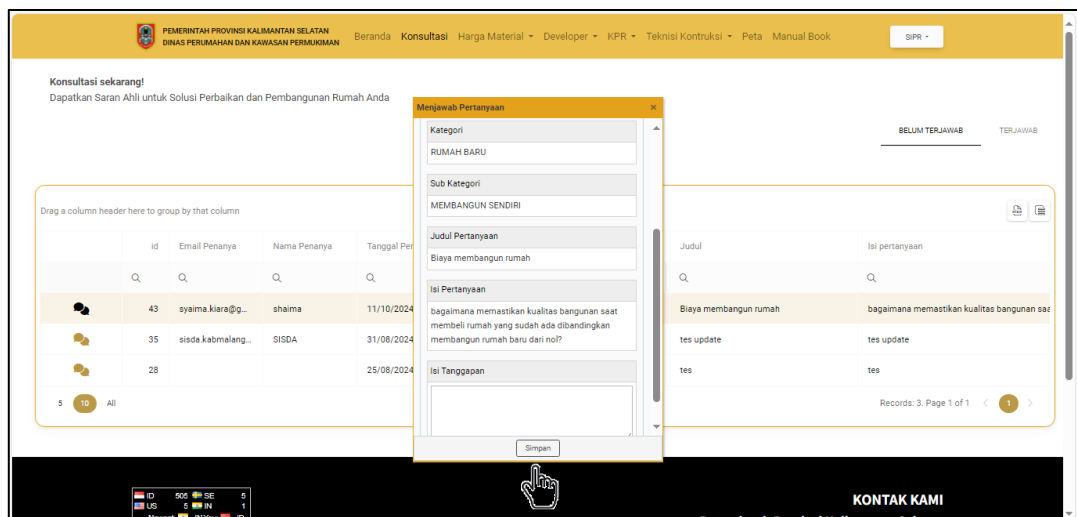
PEMERINTAH PROVINSI KALIMANTAN SELATAN
DINAS PERUMAHAN DAN KAWASAN PERMUKIMAN

Beranda Konsultasi Harga Material Developer KPR Teknisi Kontruksi Peta Manual Book

SIPR

Konsultasi sekarang!
Dapatkan Saran Ahli untuk Solusi Perbaikan dan Pembangunan Rumah Anda

BELUM TERJAWAB TERJAWAB

Drag a column header here to group by that column

| | id | Email Penanya | Nama Penanya | Tanggal Per | Judul | Isi pertanyaan |
|---|---|---|---|---|---|---|
| | 43 | syaima.kiara@g... | shaima | 11/10/2024 | Biaya membangun rumah | bagaimana memastikan kualitas bangunan saa |
| | 35 | sisda.kabmalang... | SISDA | 31/08/2024 | tes update | tes update |
| | 28 | | | 25/08/2024 | tes | tes |

5 10 All

Records: 3. Page 1 of 1 1

Menjawab Pertanyaan

Kategori
RUMAH BARU

Sub Kategori
MEMBANGUN SENDIRI

Judul Pertanyaan
Biaya membangun rumah

Isi Pertanyaan
bagaimana memastikan kualitas bangunan saat membeli rumah yang sudah ada dibandingkan membangun rumah baru dari nol?

Isi Tanggapan

Simpan

ID 505 SE 5
US 5 IN 1

KONTAK KAMI